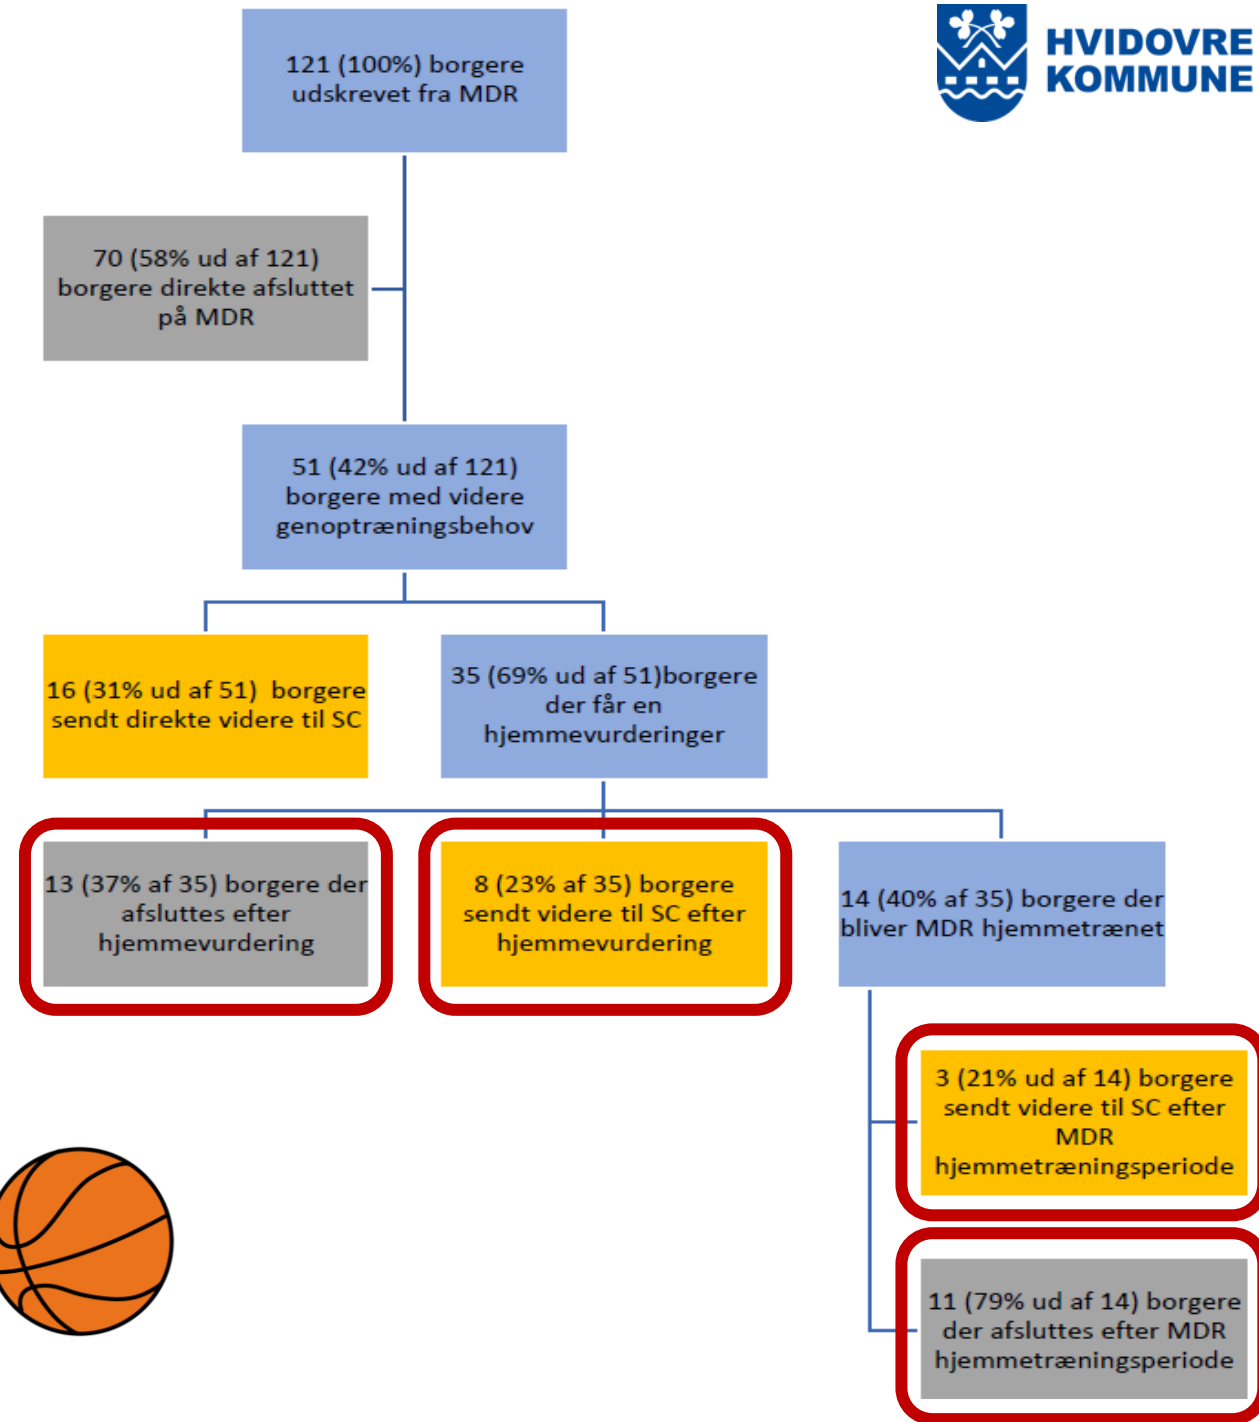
HVIDOVRE KOMMUNE

121 (100%) borgere udskrevet fra MDR

70 (58% ud af 121) borgere direkte afsluttet på MDR

51 (42% ud af 121) borgere med videre genoptræningsbehov

16 (31% ud af 51) borgere sendt direkte videre til SC

35 (69% ud af 51)borgere der får en hjemmevurderinger

13 (37% af 35) borgere der afsluttes efter hjemmevurdering

8 (23% af 35) borgere sendt videre til SC efter hjemmevurdering

14 (40% af 35) borgere der bliver MDR hjemmetrænet

3 (21% ud af 14) borgere sendt videre til SC efter MDR hjemmetræningsperiode

11 (79% ud af 14) borgere der afsluttes efter MDR hjemmetræningsperiode